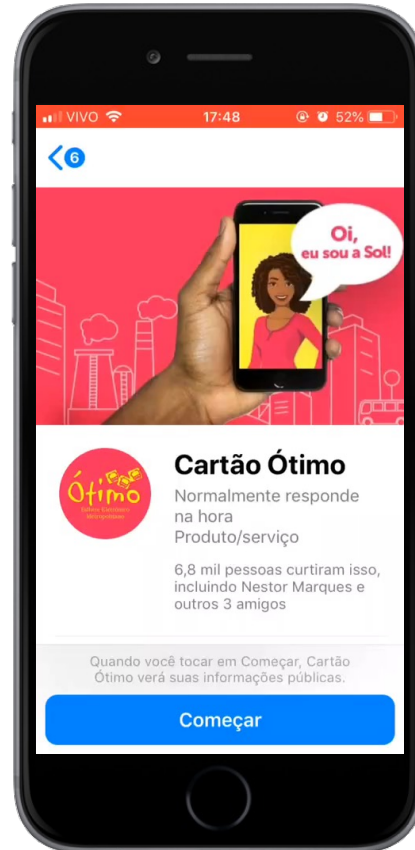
VIVO 17:48 52%

6

Oi, eu sou a Sol!

Ótimo

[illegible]

Cartão Ótimo

Normalmente responde na hora

Produto/serviço

6,8 mil pessoas curtiram isso, incluindo Nestor Marques e outros 3 amigos

Quando você tocar em Começar, Cartão Ótimo verá suas informações públicas.

Começar